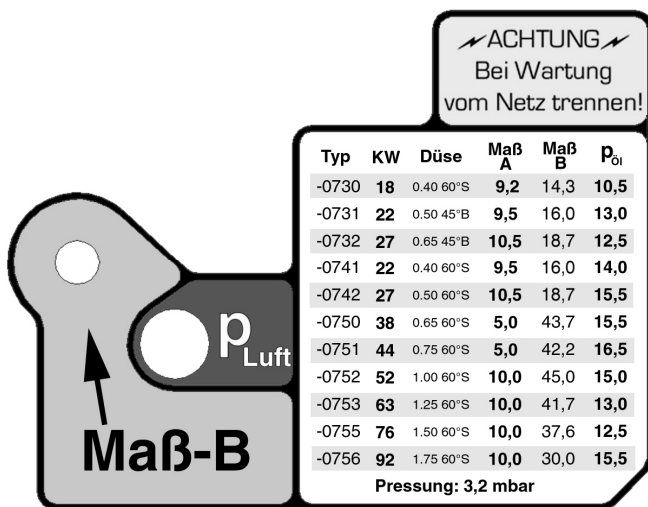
ACHTUNG
Bei Wartung
vom Netz trennen!

| Typ | KW | Düse | Maß A | Maß B | $p_{Öl}$ |
|---|---|---|---|---|---|
| -0730 | 18 | 0.40 60°S | 9,2 | 14,3 | 10,5 |
| -0731 | 22 | 0.50 45°B | 9,5 | 16,0 | 13,0 |
| -0732 | 27 | 0.65 45°B | 10,5 | 18,7 | 12,5 |
| -0741 | 22 | 0.40 60°S | 9,5 | 16,0 | 14,0 |
| -0742 | 27 | 0.50 60°S | 10,5 | 18,7 | 15,5 |
| -0750 | 38 | 0.65 60°S | 5,0 | 43,7 | 15,5 |
| -0751 | 44 | 0.75 60°S | 5,0 | 42,2 | 16,5 |
| -0752 | 52 | 1.00 60°S | 10,0 | 45,0 | 15,0 |
| -0753 | 63 | 1.25 60°S | 10,0 | 41,7 | 13,0 |
| -0755 | 76 | 1.50 60°S | 10,0 | 37,6 | 12,5 |
| -0756 | 92 | 1.75 60°S | 10,0 | 30,0 | 15,5 |

Pressung: 3,2 mbar

$p_{Luft}$

Maß-B